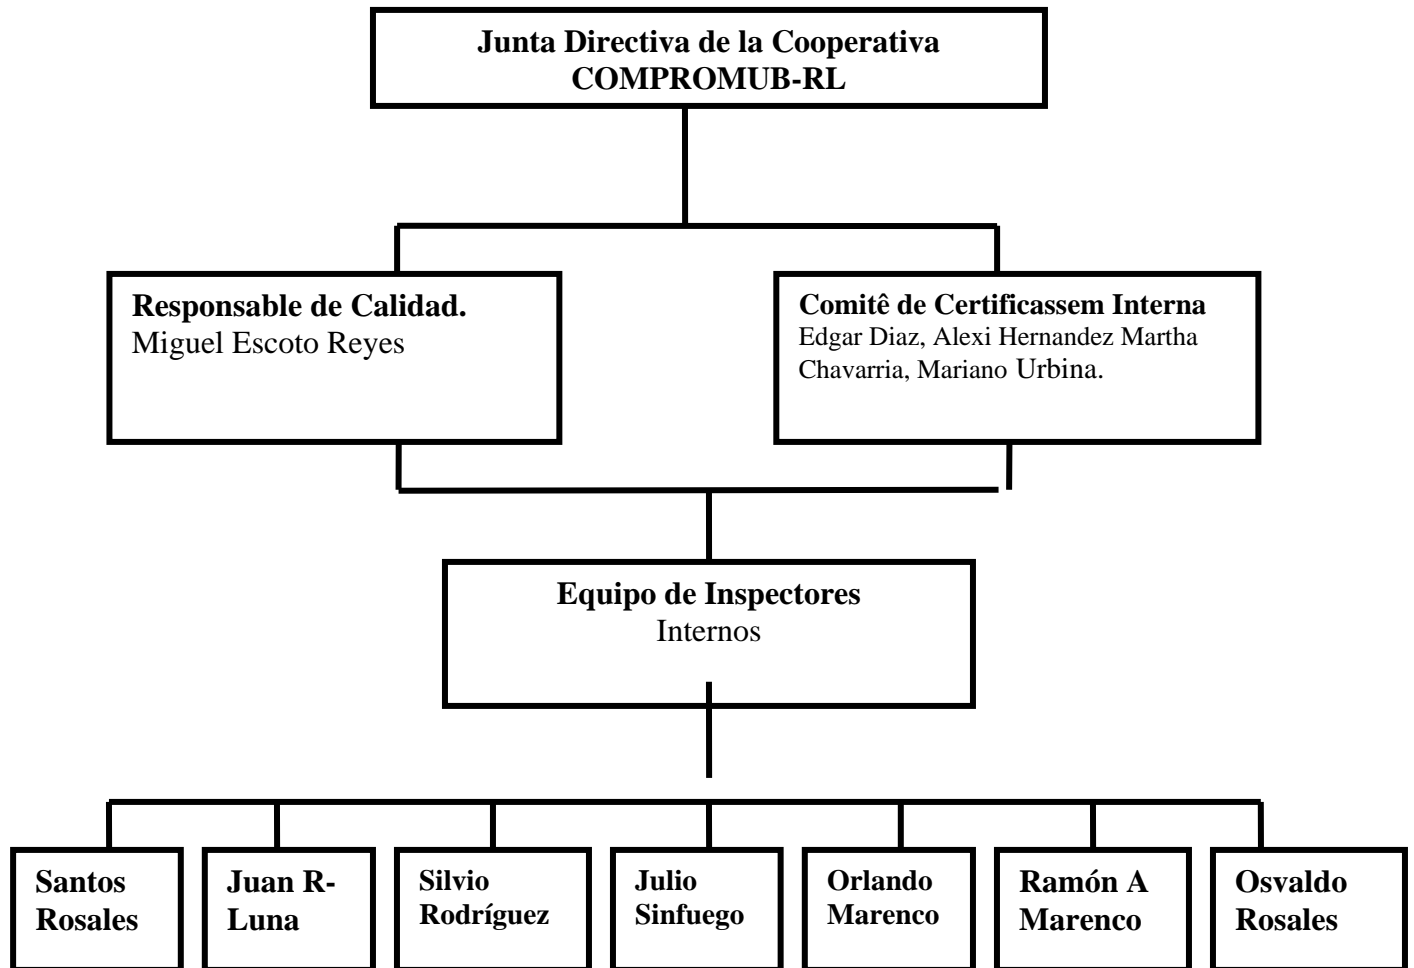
Junta Directiva de la Cooperativa
COMPROMUB-RL

Responsable de Calidad.
Miguel Escoto Reyes

Comitê de Certificassem Interna
Edgar Diaz, Alexi Hernandez Martha Chavarria, Mariano Urbina.

Equipo de Inspectores
Internos

Santos Rosales

Juan R-Luna

Silvio Rodríguez

Julio Sinfuego

Orlando Marenco

Ramón A Marenco

Osvaldo Rosales